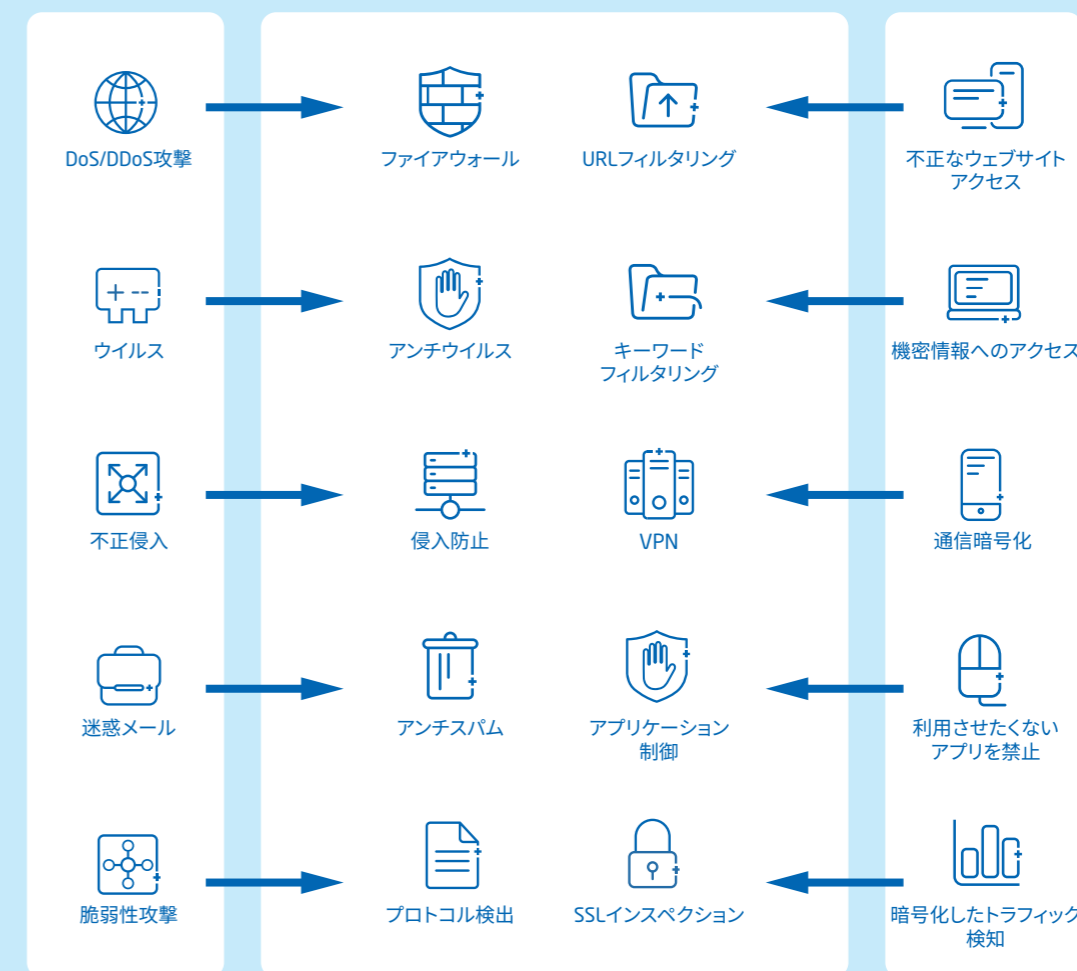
DoS/DDoS攻撃

ファイアウォール

URLフィルタリング

不正なウェブサイトアクセス

ウイルス

アンチウイルス

キーワードフィルタリング

機密情報へのアクセス

不正侵入

侵入防止

VPN

通信暗号化

迷惑メール

アンチスパム

アプリケーション制御

利用させたくないアプリを禁止

脆弱性攻撃

プロトコル検出

SSLインスペクション

暗号化したトラフィック検知